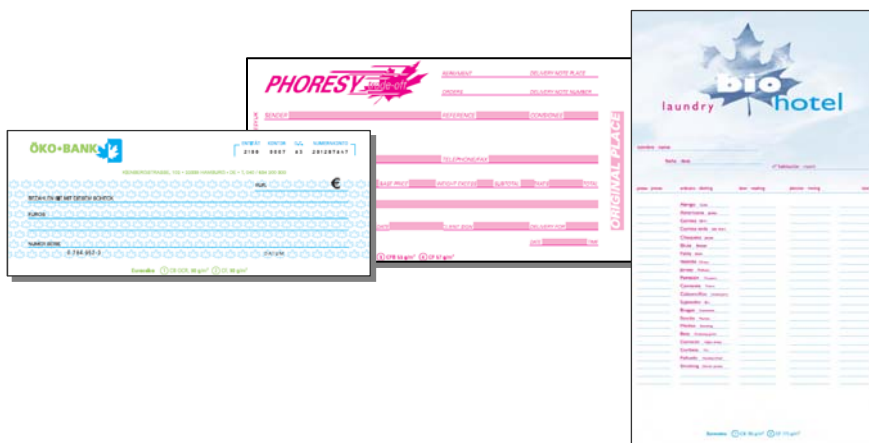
ÖKO•BANK

2188 3007 43 281287617

€

ZAHLEN SIE MIT DIESEM SCHECK

FÜR/DE

NUMMER/BEZUG

0 764 857 3

Euroseke CB 0020 80 g/m² CF 80 g/m²

PHORESY

SENDER

REFERENCE

CONSIGNEE

TELEPHONE/FAX

TOTAL

DELIVERY FOR

DATE

ORIGINAL PLACE

CFB 60 g/m² CF 57 g/m²

laundry bio hotel

Hemd

Unterhose

Camisa

Calcetines

Blusa

Falda

Vestido

Jersey

Pantalón

Corbata

Pañuelo

Sujetador

Bragas

Medias

Pijama

Bata

Cortinas

Toalla

Euroseke CB 50 g/m² CF 75 g/m²